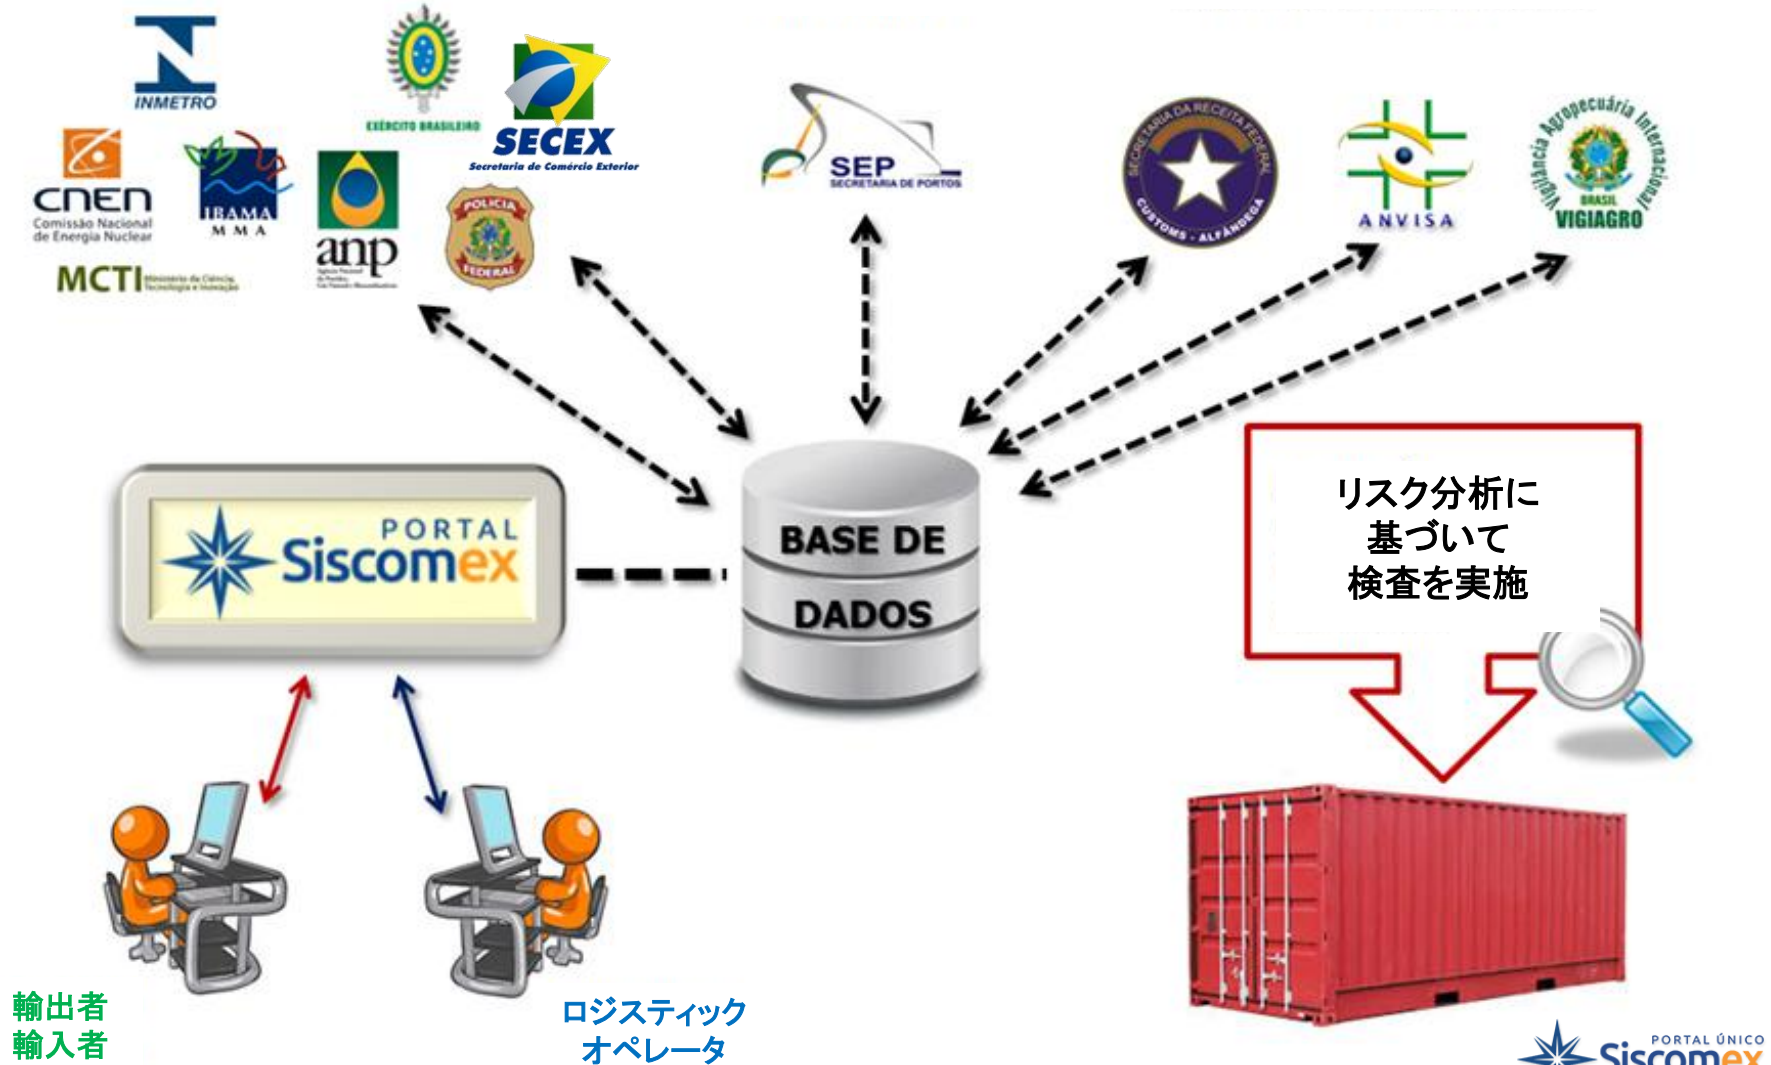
INMETRO

EXÉRCITO BRASILEIRO

SECEX
Secretaria de Comércio Exterior

cnen
Comissão Nacional de Energia Nuclear

IBAMA
M M A

anp

POLÍCIA FEDERAL

MCTI

SEP
SECRETARIA DE PORTOS

SECRETARIA DA RECEITA FEDERAL
CUSTOMS · ALFÂNDEGA

ANVISA

Vigilância Agropecuária Internacional
BRASIL
VIGIAGRO

PORTAL
Siscomex

BASE DE DADOS

リスク分析に基づいて検査を実施

輸出者
輸入者

ロジスティック
オペレータ

PORTAL ÚNICO
Siscomex